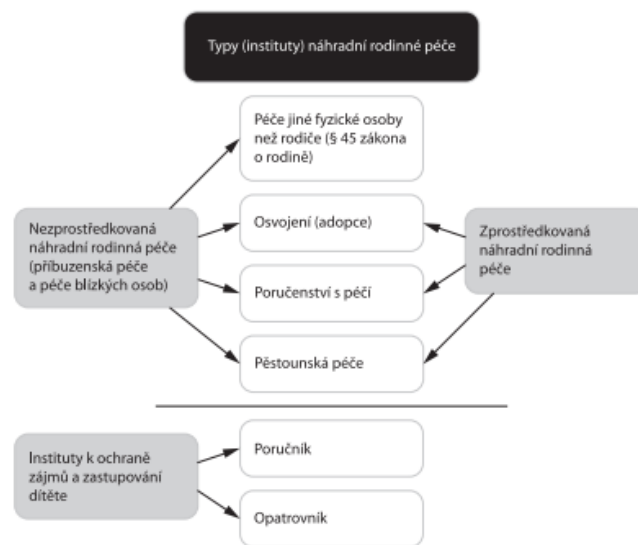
Typy (instituty) náhradní rodinné péče

Péče jiné fyzické osoby než rodiče (§ 45 zákona o rodině)

Osvojení (adopce)

Poručenství s péčí

Pěstounská péče

Nezprostředkovaná náhradní rodinná péče (příbuzenská péče a péče blízkých osob)

Zprostředkovaná náhradní rodinná péče

Instituty k ochraně zájmů a zastupování dítěte

Poručník

Opatrovník